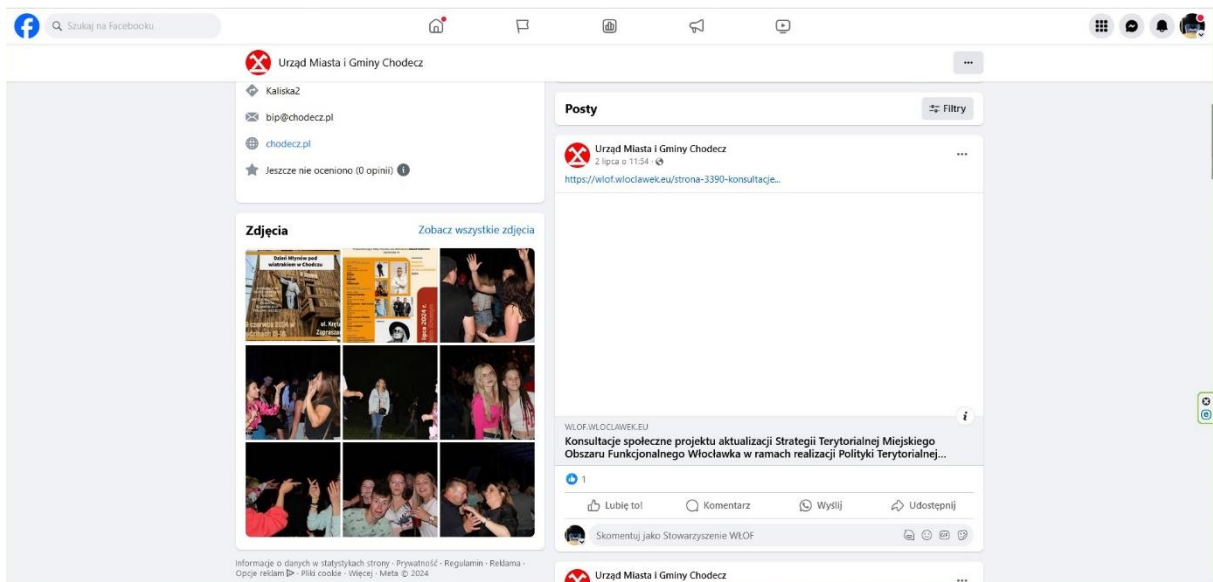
Szukaj na Facebooku

Urząd Miasta i Gminy Chodecz

...

Kaliska2

bip@chodecz.pl

chodecz.pl

Jeszcze nie oceniono (0 opinii)

Zdjęcia

Zobacz wszystkie zdjęcia

Dzień Młynów pod wiatrakiem w Chodczu

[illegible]

Informacje o danych w statystykach strony · Prywatność · Regulamin · Reklama · Opcje reklam · Pliki cookie · Więcej · Meta © 2024

Posty

Filtry

Urząd Miasta i Gminy Chodecz
2 lipca o 11:54 ·

...

https://wlof.wloclawek.eu/strona-3390-konsultacje...

WLOF.WLOCLAWEK.EU
Konsultacje społeczne projektu aktualizacji Strategii Terytorialnej Miejskiego Obszaru Funkcjonalnego Włocławka w ramach realizacji Polityki Terytorialnej...

1

Lubię to!

Komentarz

Wyślij

Udostępnij

Skomentuj jako Stowarzyszenie WŁOF

Urząd Miasta i Gminy Chodecz

...